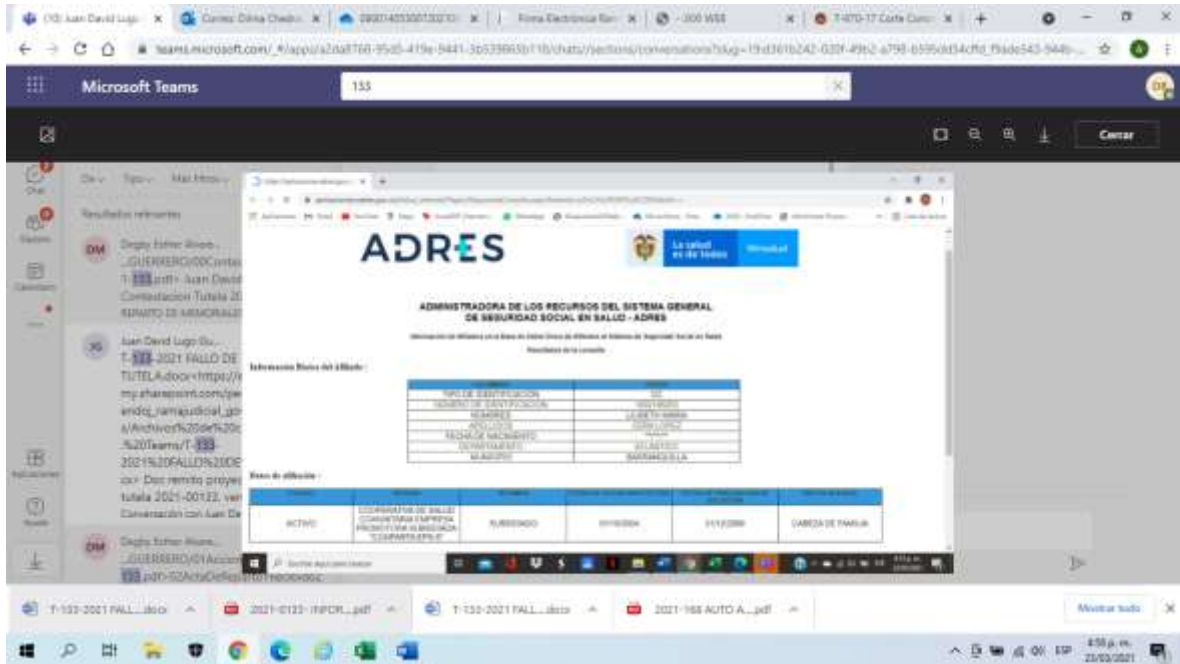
Microsoft Teams

133

Cerrar

Resultados relevantes

DM Deyby Esther Rivero... _GUERRERO/00Conte 1-133.pdf> Juan David Contestacion Tutela 2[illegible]

JG Juan David Lugo Gu... T-133-2021 FALLO DE TUTELA.docx<https://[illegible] my.sharepoint.com/pe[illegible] endoj_ramajudicial_go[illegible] s/Archivos%20de%20c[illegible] %20Teams/T-133-2021%20FALLO%20DE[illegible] cx> Doc remito proye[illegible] tutela 2021-00133. ver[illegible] Conversación con Juan Da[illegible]

DM Deyby Esther Rivero... _GUERRERO/01Accion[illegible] 133.pdf>-52ActaDeReparto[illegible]

ADRES

La salud es de todos

ADMINISTRADORA DE LOS RECURSOS DEL SISTEMA GENERAL DE SEGURIDAD SOCIAL EN SALUD - ADRES

Información Básica del Afiliado :

Datos de afiliación :

| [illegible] | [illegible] | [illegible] | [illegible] | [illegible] | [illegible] |
|---|---|---|---|---|---|
| ACTIVO | COOPERATIVA DE SALUD COMUNITARIA EMPRESA PROMOTORA SUBSIDIADA "COMPARTA EPS-S" | SUBSIDIADO | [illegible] | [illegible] | CABEZA DE FAMILIA |

T-133-2021 FALL....docx

2021-0133- INFOR....pdf

T-133-2021 FALL....docx

2021-168 AUTO A....pdf

Mostrar todo

4:58 p. m.
23/03/2021